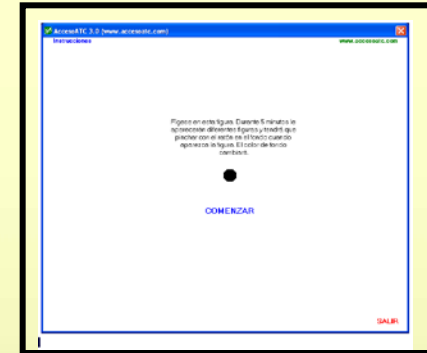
AccessATC 3.0 (www.accessatc.com)
Instrucciones
www.accessatc.com

Fíjese en esta figura. Durante 5 minutos le aparecerán diferentes figuras y tendrá que pinchar con el ratón en el fondo cuando aparezca la figura. El color de fondo cambiará.

COMENZAR

SALIR